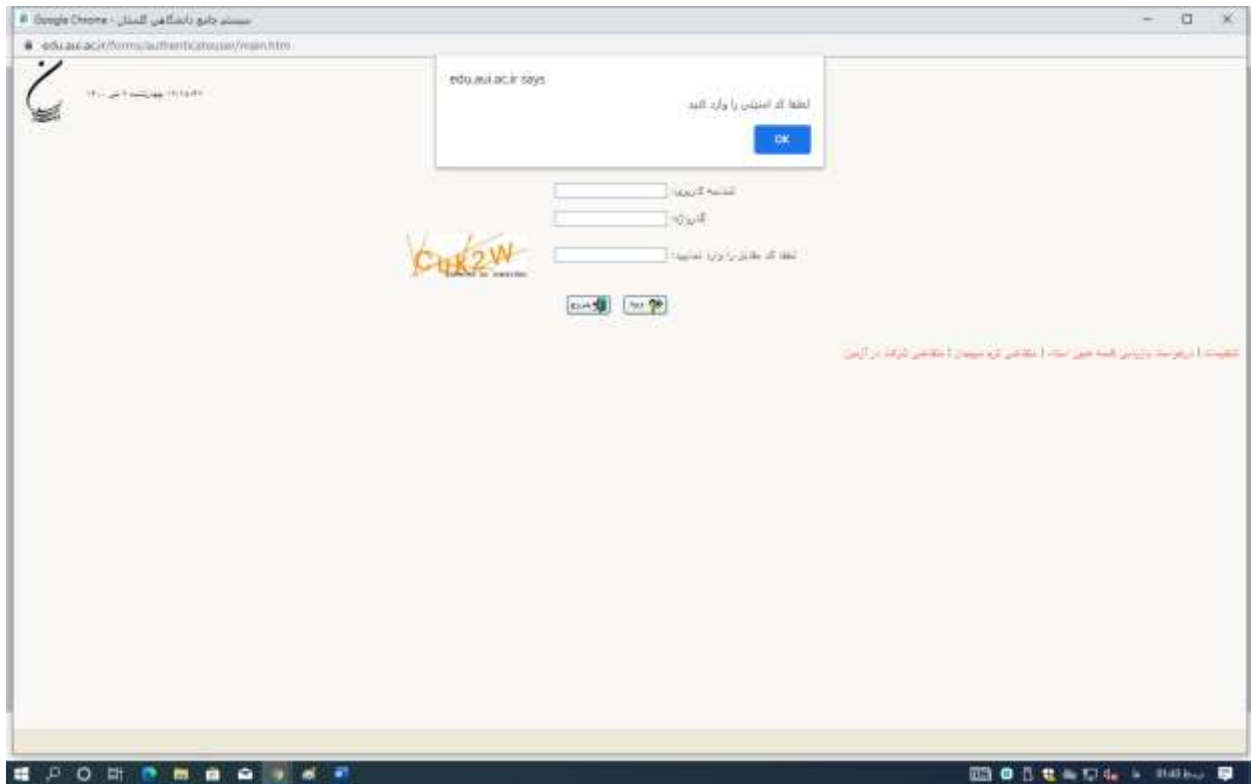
Google Chrome - سیستم جامع دانشگاهی گلستان

edu.aui.ac.ir/forms/authenticateuser/main.htm

edu.aui.ac.ir says

لطفا کد امنیتی را وارد کنید

OK

۱۲:۱۵:۴۲ چهارشنبه ۱ دی ۱۴۰۰

شناسه کاربری:

گذرواژه:

لطفا کد مقابل را وارد نمایید:

CuK2W

ورود

خروج

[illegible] | درخواست بازیابی کلمه عبور استاد | متقاضی ترم مهمان | متقاضی شرکت در آزمون